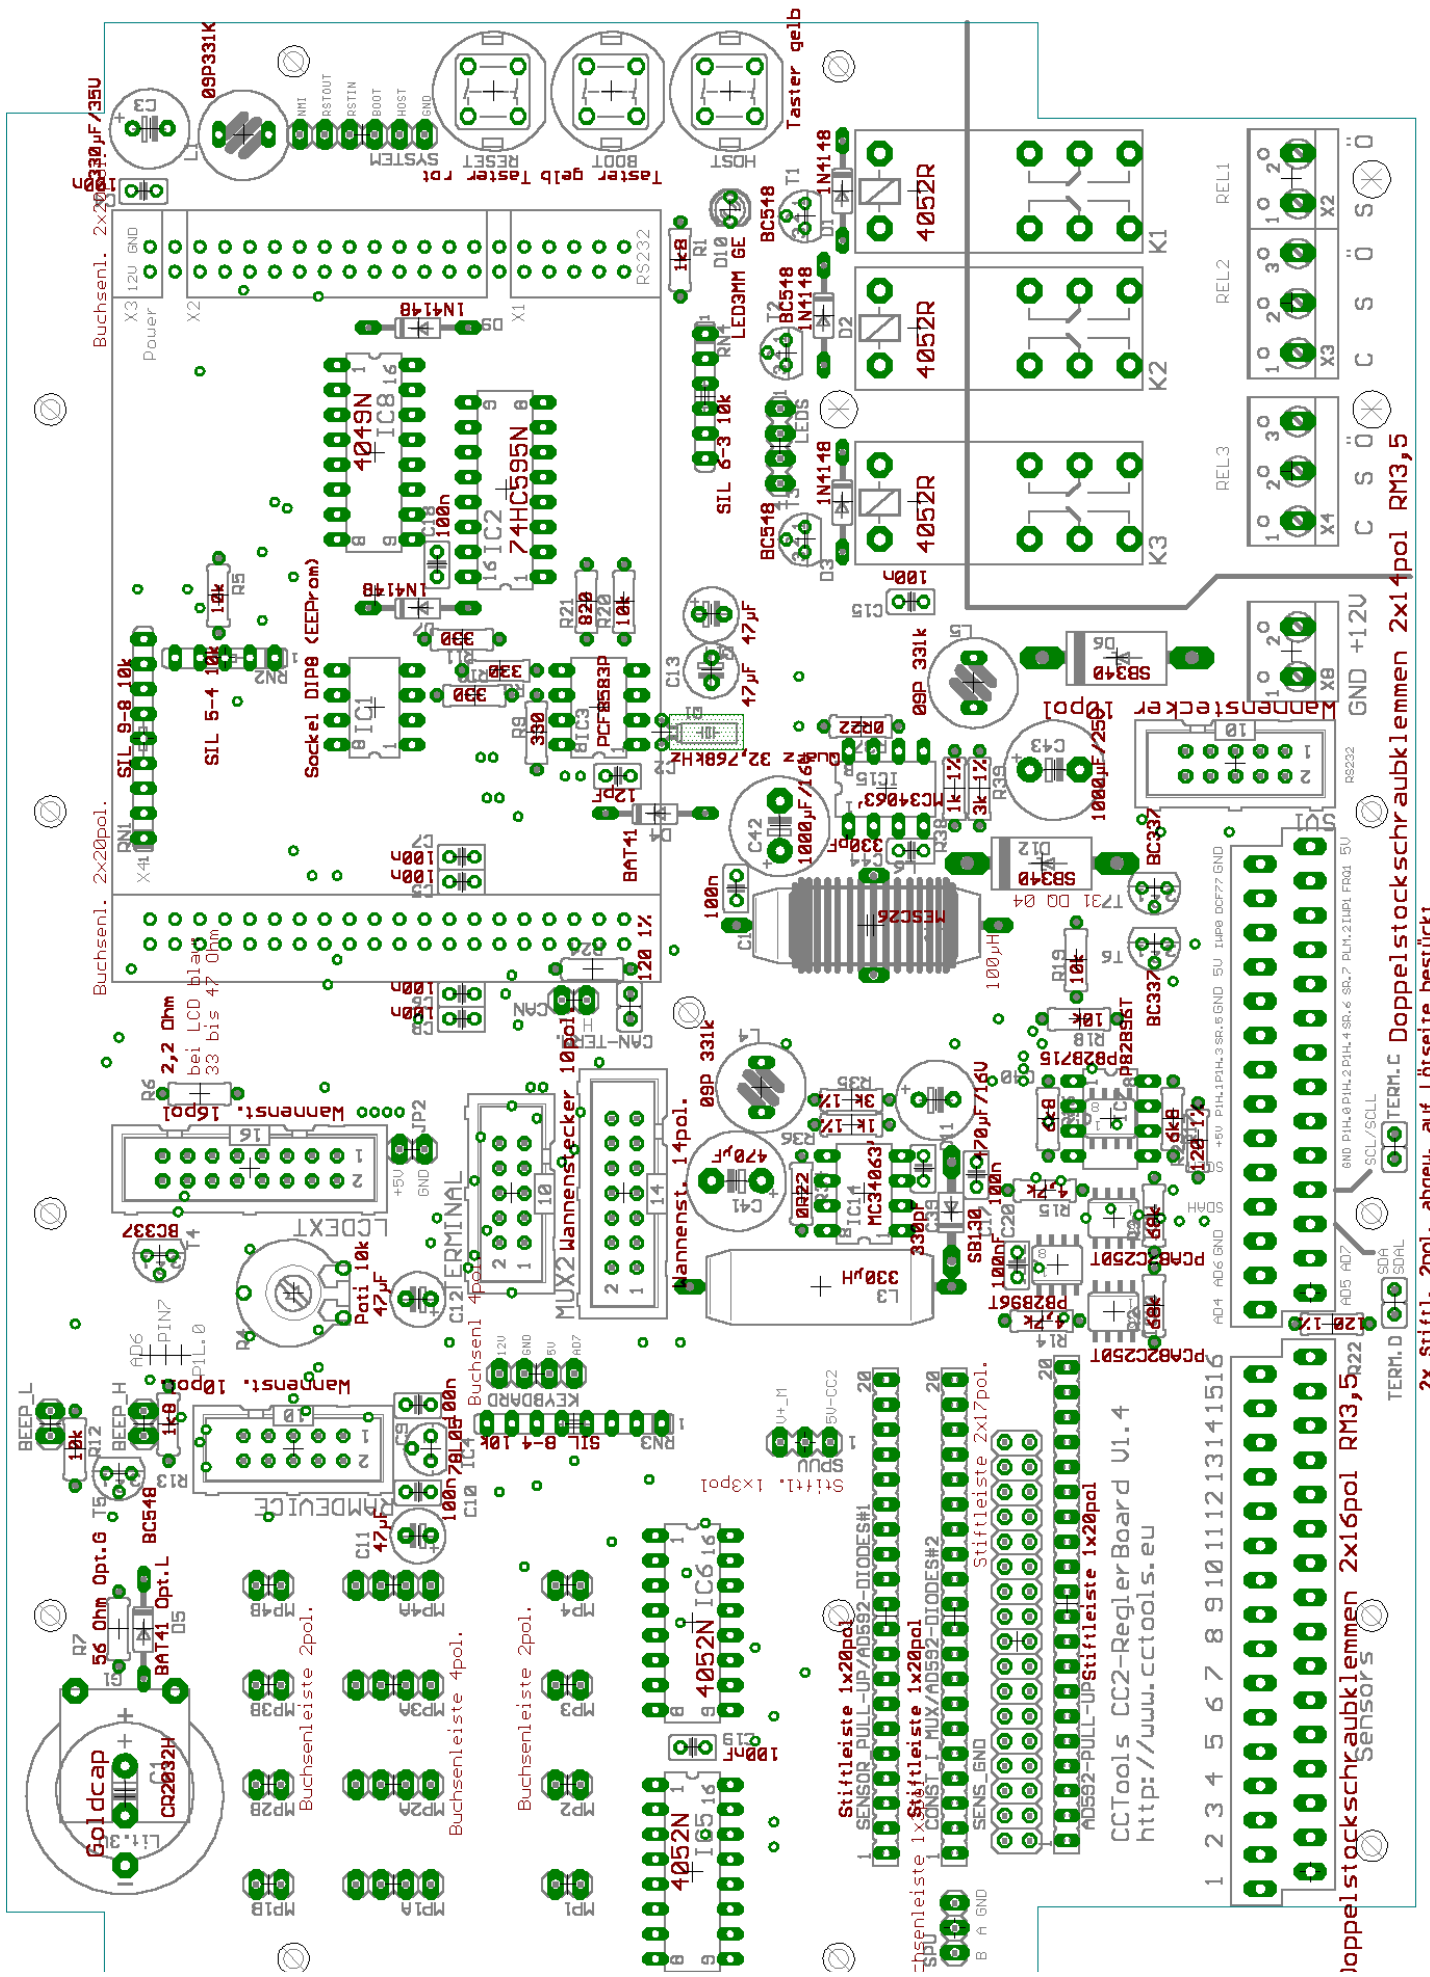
09P331K
C3
330µF/35V
100n
NMI RSTOUT RSTIN BOOT HOST GND
SYSTEM
RESET BOOT HOST
Taster rot Taster gelb Taster gelb
Buchsenl. 2x20pol.
Power
X3 12V GND
X2
X1
RS232
1k8
R1
D10
LED3MM GE
BC548
T1
1N4148
D1
4052R
K1
REL1
X2
S Ö
BC548
T2
1N4148
D2
4052R
K2
REL2
X3
C S Ö
1N4148
D9
4049N
IC8
74HC595N
IC2
100n
C18
RN4
SIL 6-3 10k
LEDS
BC548
T3
1N4148
D3
4052R
K3
REL3
X4
C S Ö
Doppelstockschraubklemmen 2x14pol RM3,5
100n
C15
10k
R5
1N4148
330
R11
330
R10
330
R9
R21 820
R20 10k
47µF
47µF
C13
09P 331k
L5
SB340
D6
GND +12V
X8
Wannenstecker 10pol
10
RS232
SIL 9-8 10k
RN1
SIL 5-4 10k
RN2
Sockel DIP8 (EEProm)
IC1
PCF8583P
IC3
32,768kHz
Q1
12p
C1
0R22
R34
MC34063
IC15
1k 1%
3k 1%
R39
1000µF/25V
C43
C42
1000µF/16V
330pF
C44
BAT41
D4
100n
100n
C7
C6
BC337
T7
SB340
D12
T731 DQ 04
MESC26
L6
100µH
100n
C1
Buchsenl. 2x20pol.
R2
120 1%
CAN
CAN-TERM
100n
100n
C8
bei LCD blau
33 bis 47 Ohm
2,2 Ohm
R6
Wannenst. 16pol
16
JP2
+5V GND
BC337
T4
LCDEXT
Poti 10k
R4
47µF
C12
TERMINAL
Buchsenl 4pol
10
MUX2
Wannenstecker 10pol
Wannenst. 14pol.
14
09P 331k
L4
3k 1%
R35
1k 1%
R36
470µF
C41
0R22
MC34063
IC14
330pF
C33
D11
SB130
470µF/16V
100n
C20
100nF
L3
330µH
R19 10k
T6
BC337
R18 10k
PB2BST
PB2B715
4k8
6k8
120 1%
4,7k
R15
PCA82C250T
PB2B96T
4,7k
R14
PCA82C250T
120 1%
R22
SCL/SCLL
TERM.C
SDA SDAL
TERM.D
Doppelstockschraubklemmen 2x14pol
2x Stiftl. 2pol. abgew. auf Lötseite bestückt
AD6
PIN7
P1L.0
BEEP_L
10k
R12
BEEP_H
1k8
R13
T5
BC548
Wannenst. 10pol
10
RAMDEVICE
C9
100n
100n
IC4
7L05
C10
C11
47µF
Buchsenl
12V GND 5V AD7
KEYBOARD
SIL 8-4 10k
RN3
V+_M
5V-CC2
SPUU
Stiftl. 1x3pol
20
20
20
Stiftleiste 2x17pol.
56 Ohm Opt.G
R7
BAT41 Opt.L
D5
G1
Goldcap
C4
CR2032H
Lit.3V
MP4B
MP4A
MP4
Buchsenleiste 2pol.
MP3B
MP3A
MP3
Buchsenleiste 4pol.
Buchsenleiste 2pol.
MP2B
MP2A
MP2
MP1B
MP1A
MP1
4052N
IC6
100nF
C19
4052N
IC5
Stiftleiste 1x20pol
SENSOR_PULL-UP/AD592-DIODES#1
Stiftleiste 1x20pol
CONST_I_MUX/AD592-DIODES#2
SENS_GND
AD592-PULL-UPStiftleiste 1x20pol
Buchsenleiste 1x3pol
SPU
B A GND
CCTools CC2-ReglerBoard V1.4
http://www.cctools.eu
1 2 3 4 5 6 7 8 9 10 11 12 13 14 15 16
Doppelstockschraubklemmen 2x16pol RM3,5
Sensors